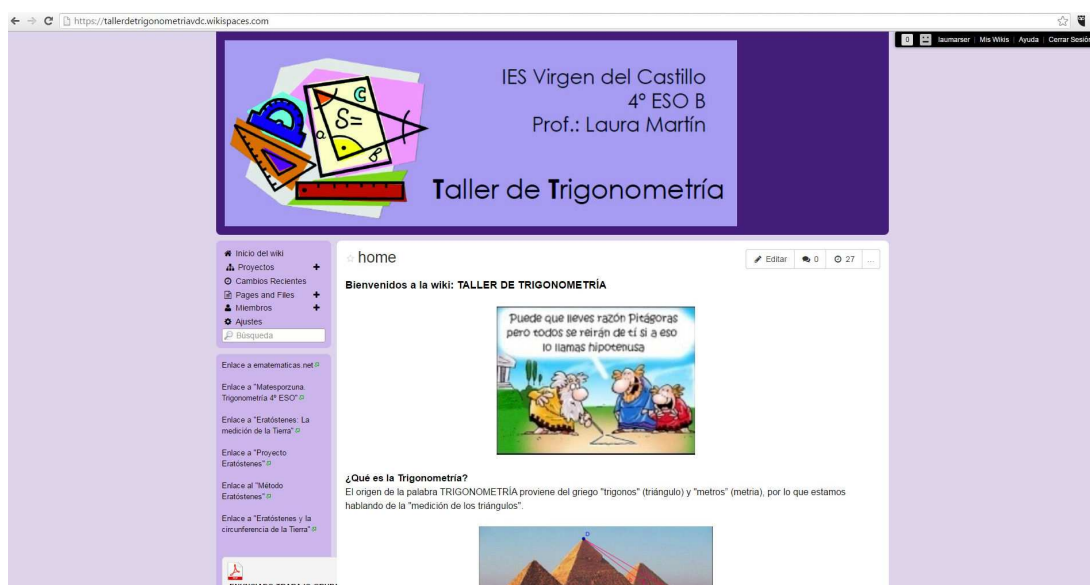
https://tallerdetrigonometriavdc.wikispaces.com

0 laumarser | Mis Wikis | Ayuda | Cerrar Sesión

IES Virgen del Castillo
4º ESO B
Prof.: Laura Martín

Taller de Trigonometría

Inicio del wiki
Proyectos +
Cambios Recientes
Pages and Files +
Miembros +
Ajustes
Búsqueda

Enlace a ematematicas.net

Enlace a "Matesporzuna. Trigonometría 4º ESO"

Enlace a "Eratóstenes. La medición de la Tierra"

Enlace a "Proyecto Eratóstenes"

Enlace al "Método Eratóstenes"

Enlace a "Eratóstenes y la circunferencia de la Tierra"

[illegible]

home

Editar 0 27 ...

Bienvenidos a la wiki: TALLER DE TRIGONOMETRÍA

Puede que lleves razón Pitágoras pero todos se reirán de ti si a eso lo llamas hipotenusa

¿Qué es la Trigonometría?
El origen de la palabra TRIGONOMETRÍA proviene del griego "trigonos" (triángulo) y "metros" (metría), por lo que estamos hablando de la "medición de los triángulos".